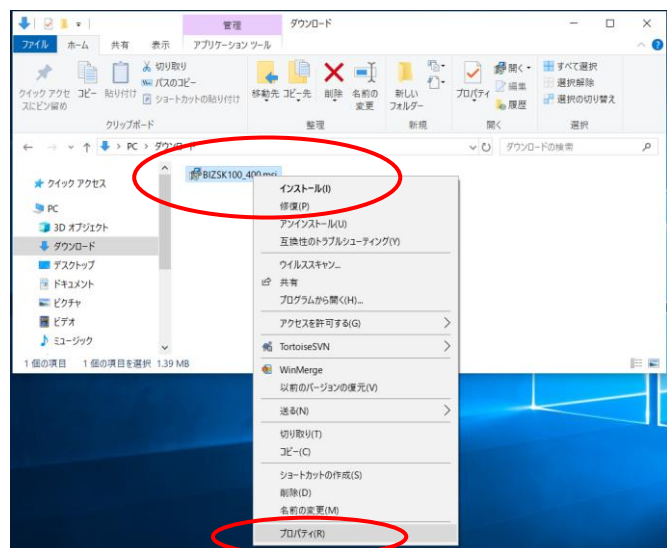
管理 ダウンロード

ファイル ホーム 共有 表示 アプリケーション ツール

クイック アクセスにピン留め コピー 貼り付け 切り取り パスのコピー ショートカットの貼り付け
クリップボード

移動先 コピー先 削除 名前の変更
整理

新しいフォルダー
新規

プロパティ 開く 編集 履歴
開く

すべて選択 選択解除 選択の切り替え
選択

← → ↑ PC > ダウンロード > ダウンロードの検索

クイック アクセス
PC
3D オブジェクト
ダウンロード
デスクトップ
ドキュメント
ピクチャ
ビデオ
ミュージック

BIZSK100_400.msi

1 個の項目 1 個の項目を選択 1.39 MB

インストール(I)
修復(P)
アンインストール(U)
互換性のトラブルシューティング(Y)
ウイルススキャン...
共有
プログラムから開く(H)...
アクセスを許可する(G)
TortoiseSVN
WinMerge
以前のバージョンの復元(V)
送る(N)
切り取り(T)
コピー(C)
ショートカットの作成(S)
削除(D)
名前の変更(M)
プロパティ(R)